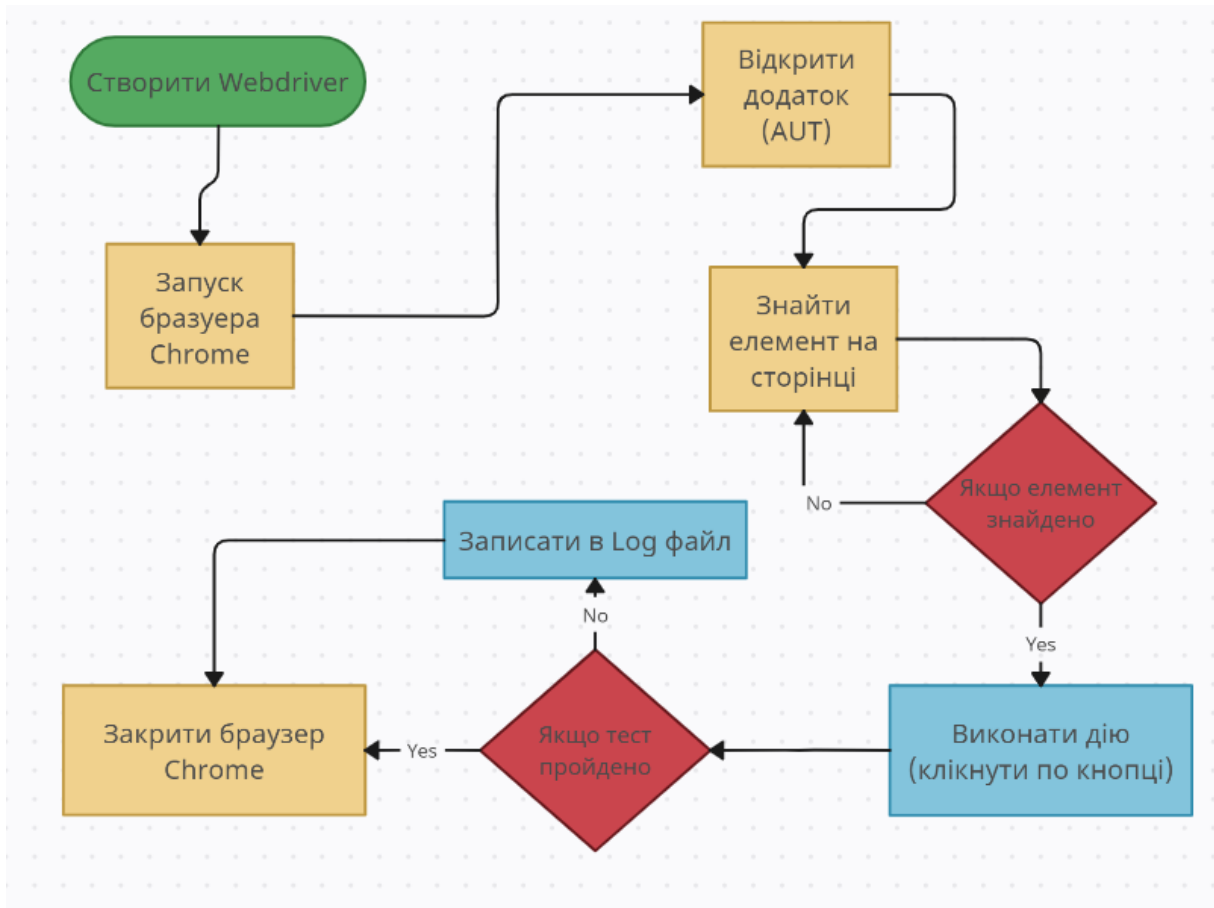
Створити Webdriver

Запуск бразуера Chrome

Відкрити додаток (AUT)

Знайти елемент на сторінці

No

Якщо елемент знайдено

Yes

Записати в Log файл

No

Закрити браузер Chrome

Yes

Якщо тест пройдено

Виконати дію (клікнути по кнопці)